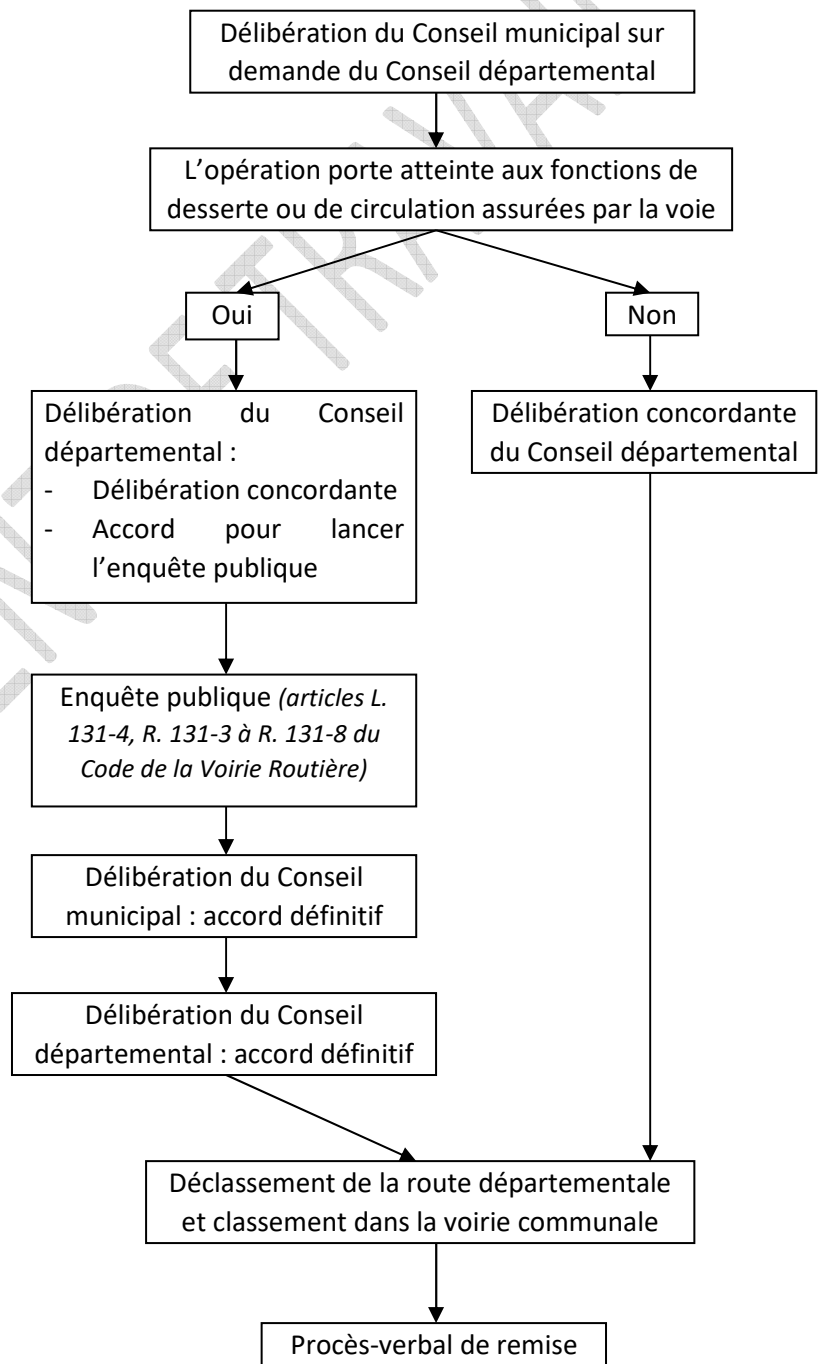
Délibération du Conseil municipal sur demande du Conseil départemental

L'opération porte atteinte aux fonctions de desserte ou de circulation assurées par la voie

Oui

Non

Délibération du Conseil départemental :
- Délibération concordante
- Accord pour lancer l'enquête publique

Délibération concordante du Conseil départemental

Enquête publique *(articles L. 131-4, R. 131-3 à R. 131-8 du Code de la Voirie Routière)*

Délibération du Conseil municipal : accord définitif

Délibération du Conseil départemental : accord définitif

Déclassement de la route départementale et classement dans la voirie communale

Procès-verbal de remise